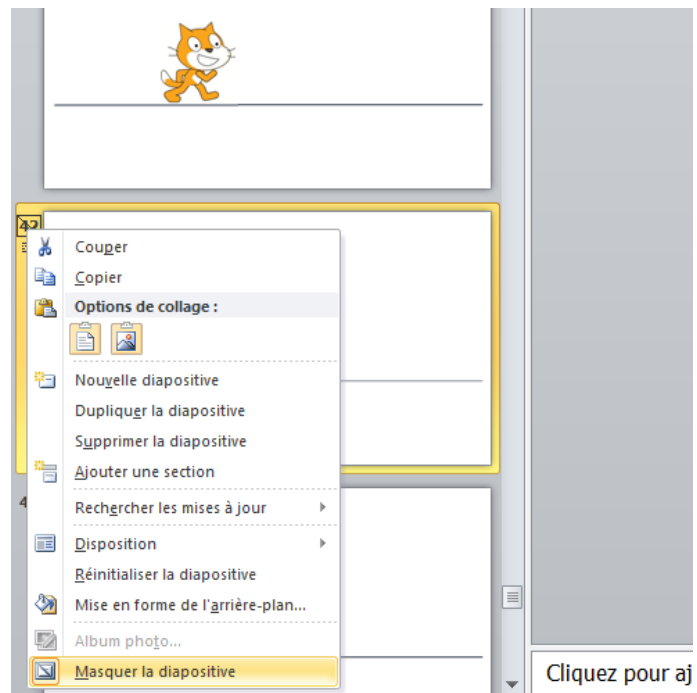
42

Couper
Copier
Options de collage :
Nouvelle diapositive
Dupliquer la diapositive
Supprimer la diapositive
Ajouter une section
Rechercher les mises à jour
Disposition
Réinitialiser la diapositive
Mise en forme de l'arrière-plan...
Album photo...
Masquer la diapositive

4

Cliquez pour aj